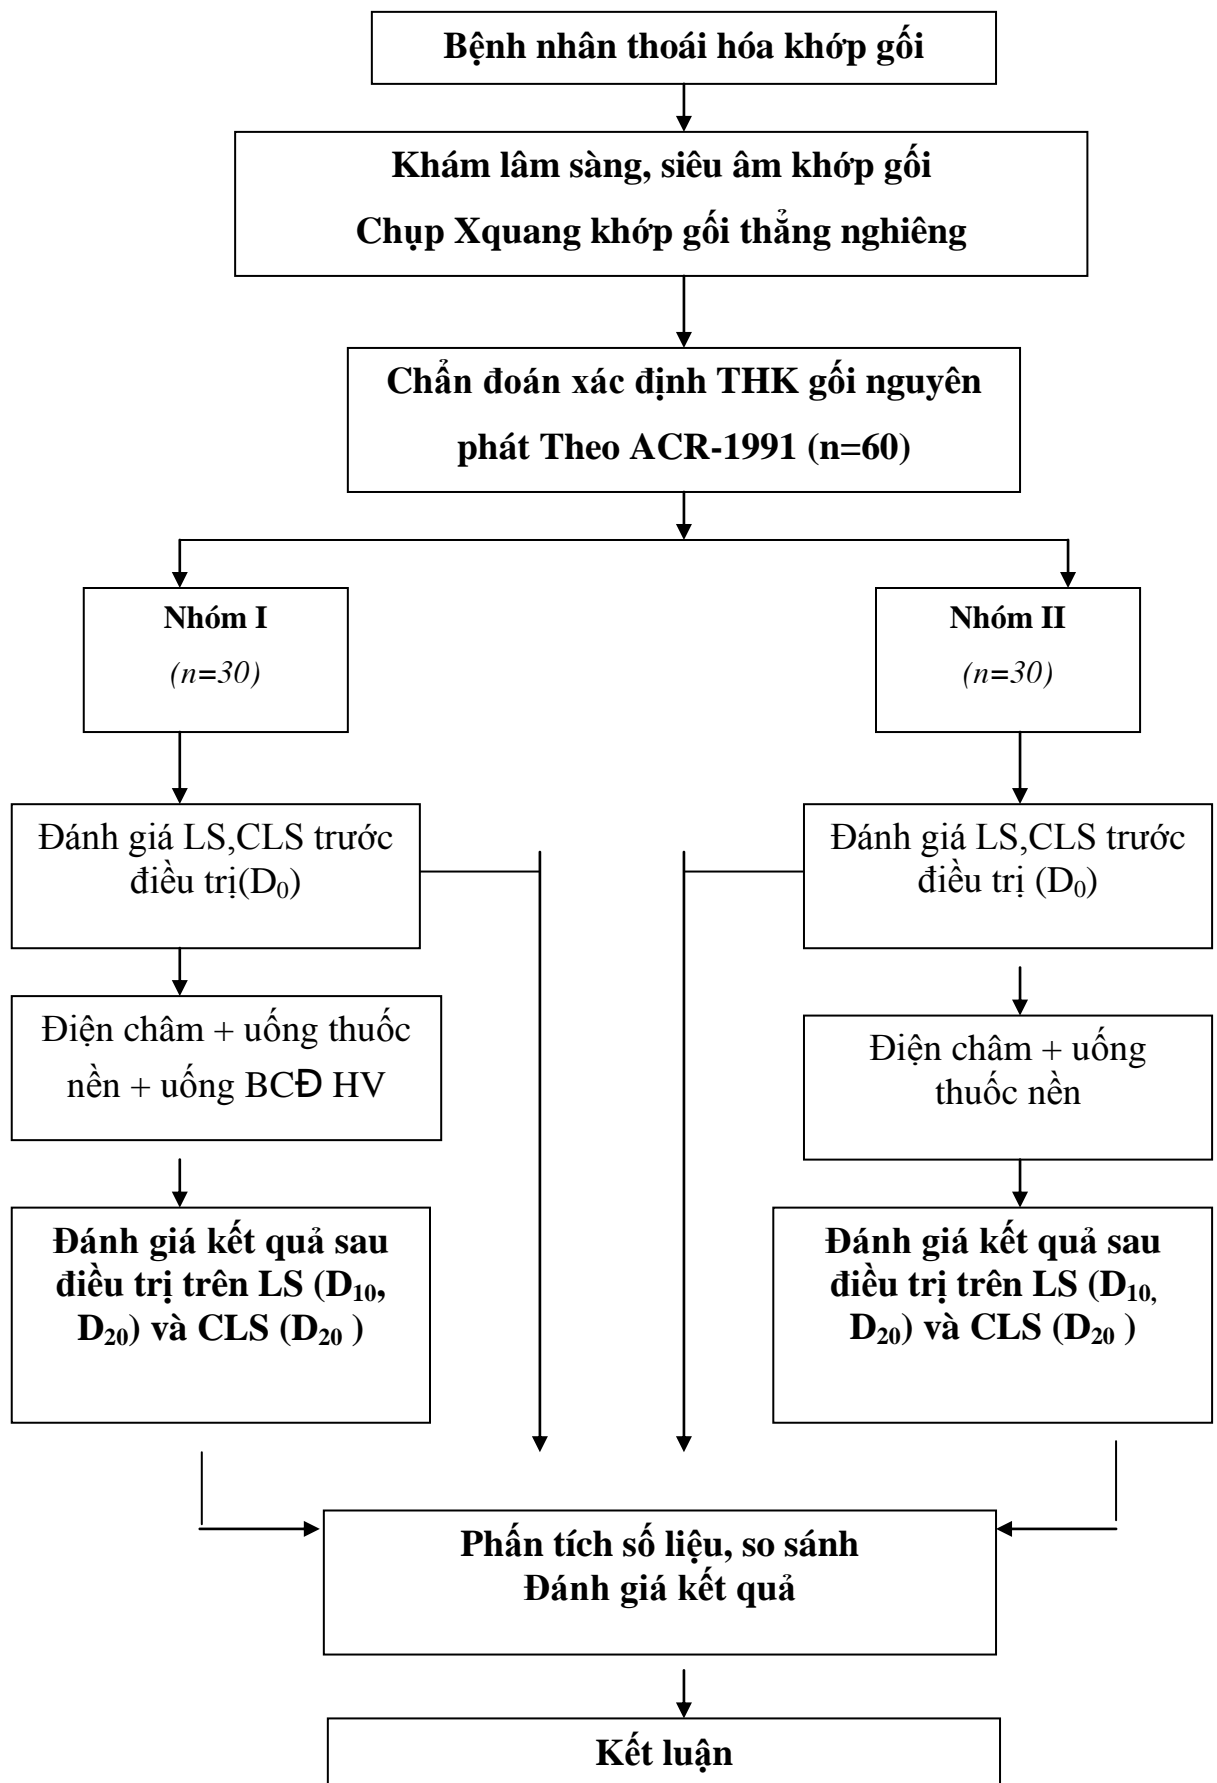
Bệnh nhân thoái hóa khớp gối

Khám lâm sàng, siêu âm khớp gối
Chụp Xquang khớp gối thẳng nghiêng

Chẩn đoán xác định THK gối nguyên phát Theo ACR-1991 (n=60)

Nhóm I
(n=30)

Nhóm II
(n=30)

Đánh giá LS,CLS trước điều trị($D_0$)

Đánh giá LS,CLS trước điều trị ($D_0$)

Điện châm + uống thuốc nền + uống BCĐ HV

Điện châm + uống thuốc nền

Đánh giá kết quả sau điều trị trên LS ($D_{10}$, $D_{20}$) và CLS ($D_{20}$ )

Đánh giá kết quả sau điều trị trên LS ($D_{10}$, $D_{20}$) và CLS ($D_{20}$ )

Phấn tích số liệu, so sánh
Đánh giá kết quả

Kết luận